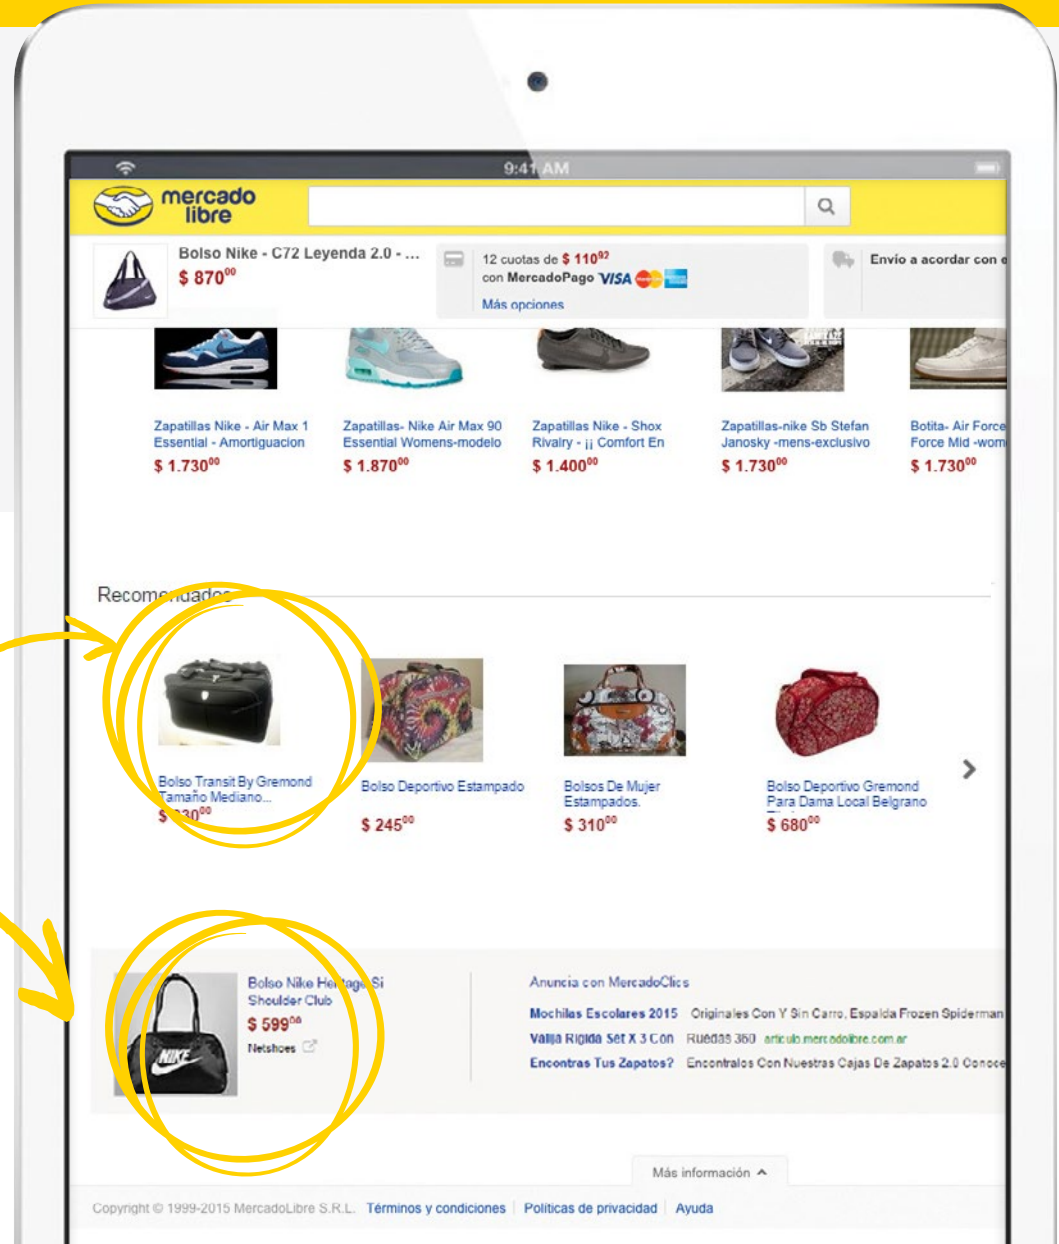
9:41 AM

mercado libre

Bolso Nike - C72 Leyenda 2.0 - ...
$ 870$^{00}$

12 cuotas de $ 110$^{92}$
con MercadoPago VISA
Más opciones

Envío a acordar con e

Zapatillas Nike - Air Max 1 Essential - Amortiguacion
$ 1.730$^{00}$

Zapatillas- Nike Air Max 90 Essential Womens-modelo
$ 1.870$^{00}$

Zapatillas Nike - Shox Rivalry - ¡¡ Comfort En
$ 1.400$^{00}$

Zapatillas-nike Sb Stefan Janosky -mens-exclusivo
$ 1.730$^{00}$

Botita- Air Force Force Mid -wom
$ 1.730$^{00}$

Recom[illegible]

Bolso Transit By Gremond Tamaño Mediano...
$ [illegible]30$^{00}$

Bolso Deportivo Estampado
$ 245$^{00}$

Bolsos De Mujer Estampados.
$ 310$^{00}$

Bolso Deportivo Gremond Para Dama Local Belgrano
$ 680$^{00}$

Bolso Nike He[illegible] Si Shoulder Club
$ 599$^{00}$
Netshoes

Anuncia con MercadoClics
Mochilas Escolares 2015 Originales Con Y Sin Carro, Espalda Frozen Spiderman
Valija Rigida Set X 3 Con Ruedas 360 articulo.mercadolibre.com.ar
Encontras Tus Zapatos? Encontralos Con Nuestras Cajas De Zapatos 2.0 Conoce

Más información

Copyright © 1999-2015 MercadoLibre S.R.L. Términos y condiciones | Políticas de privacidad | Ayuda